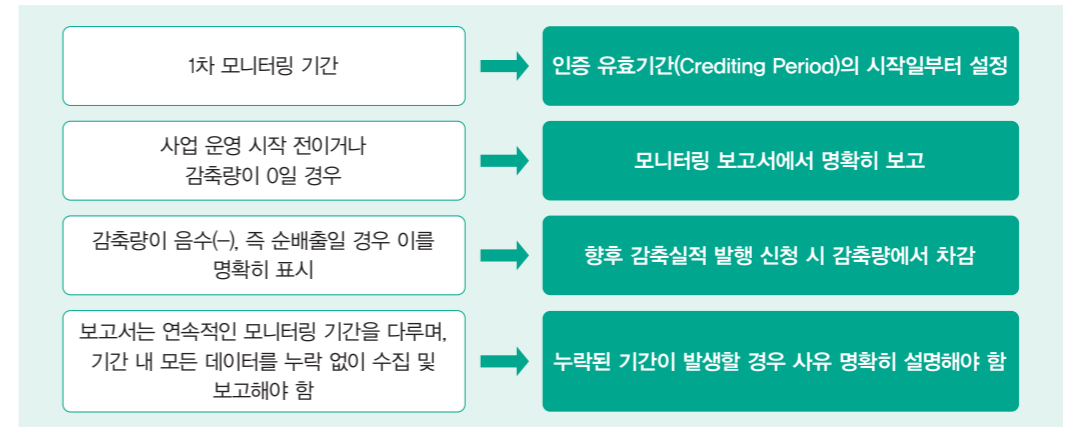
1차 모니터링 기간

인증 유효기간(Crediting Period)의 시작일부터 설정

사업 운영 시작 전이거나 감축량이 0일 경우

모니터링 보고서에서 명확히 보고

감축량이 음수(–), 즉 순배출일 경우 이를 명확히 표시

향후 감축실적 발행 신청 시 감축량에서 차감

보고서는 연속적인 모니터링 기간을 다루며, 기간 내 모든 데이터를 누락 없이 수집 및 보고해야 함

누락된 기간이 발생할 경우 사유 명확히 설명해야 함